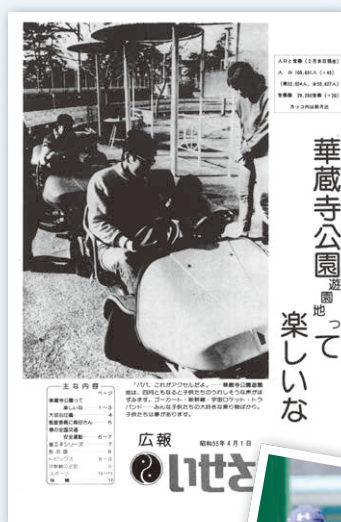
人口と世帯（2月末日現在）
人　口　105,851人（+45）
（男52,024人，女53,827人）
世帯数　28,250世帯（+39）
カッコ内は前月比

華蔵寺公園遊園地って楽しいな

「パパ，これがアクセルだよ」――華蔵寺公園遊園地は，四月ともなると子供たちのうれしそうな声がはずみます。ゴーカート・新幹線・宇宙ロケット・ドラパン――みんな子供たちの大好きな乗り物ばかり。子供たちは夢がありますね。

主な内容　ページ
華蔵寺公園って楽しいな……1～3
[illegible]……4
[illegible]……5
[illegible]……6～7
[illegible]……7
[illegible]……8
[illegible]……9
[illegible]……10～11
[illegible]……12

広報
いせさ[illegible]
昭和55年4月1日